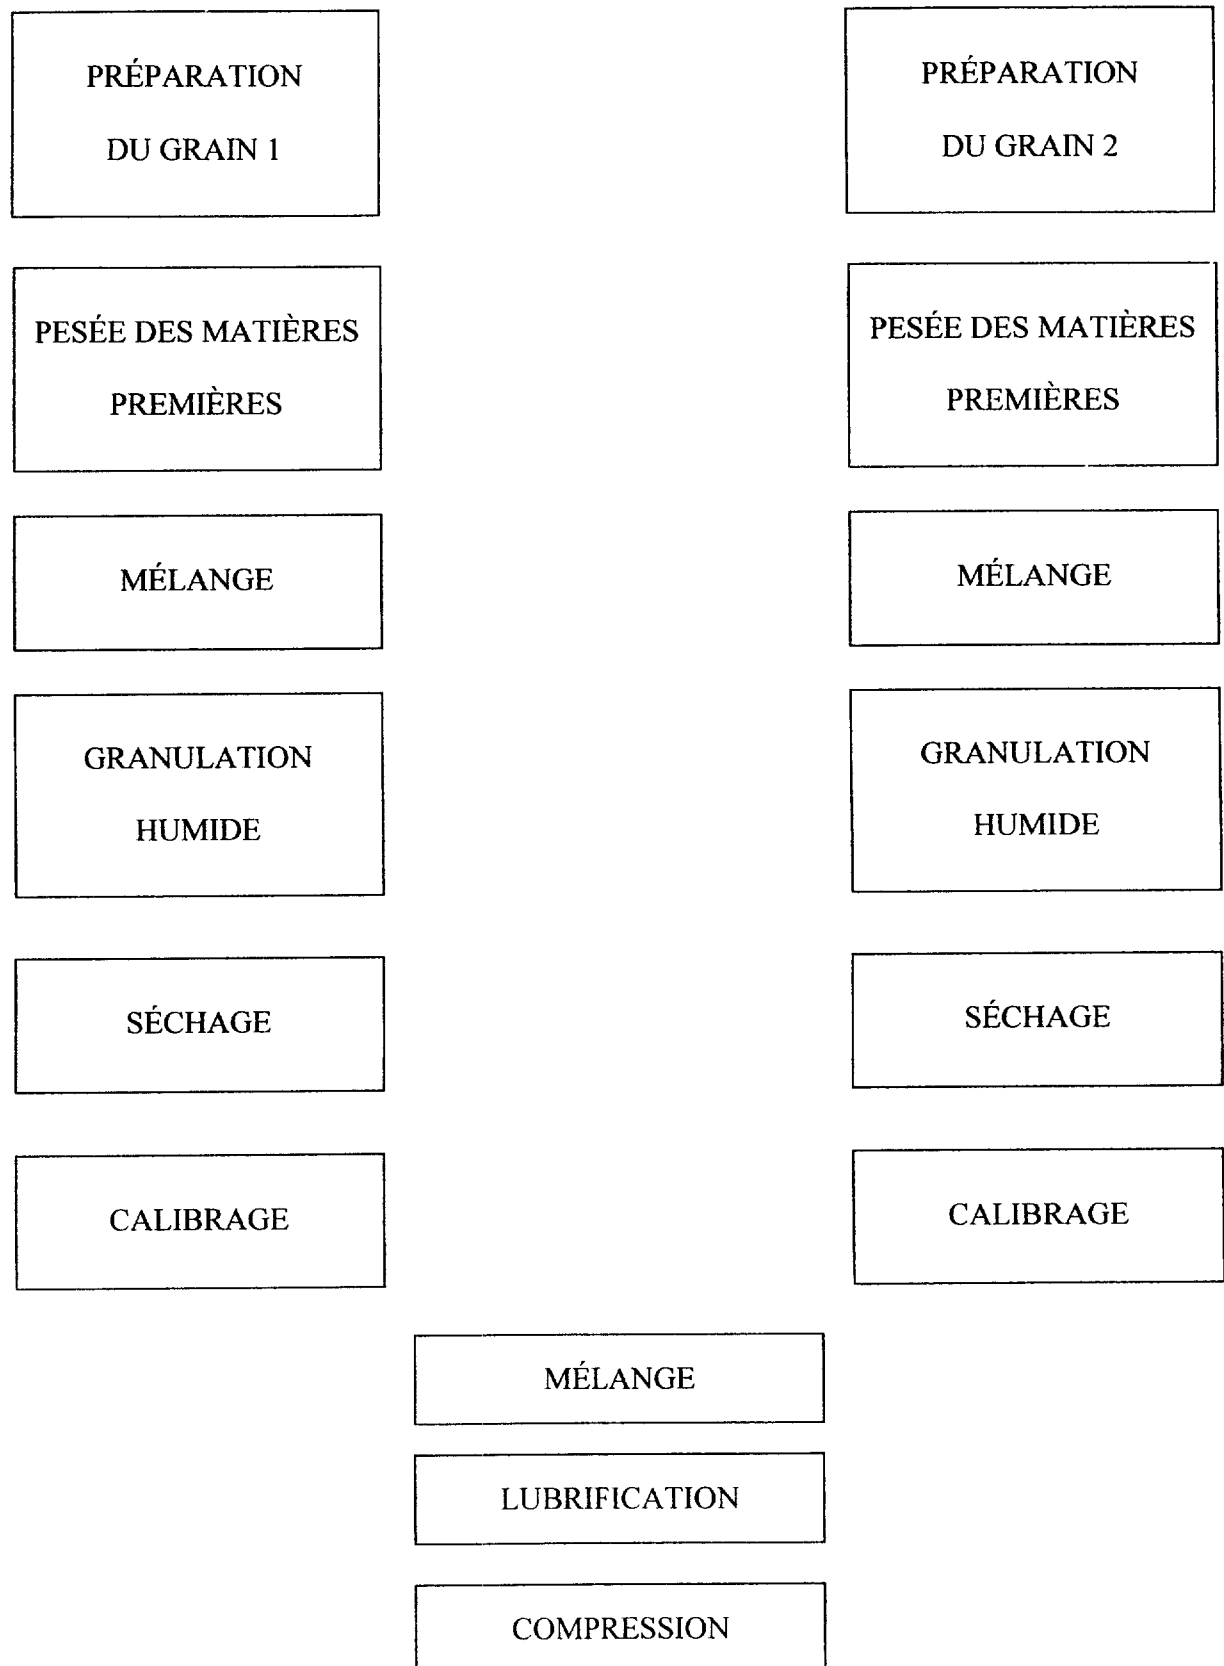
PRÉPARATION DU GRAIN 1

PESÉE DES MATIÈRES PREMIÈRES

MÉLANGE

GRANULATION HUMIDE

SÉCHAGE

CALIBRAGE

PRÉPARATION DU GRAIN 2

PESÉE DES MATIÈRES PREMIÈRES

MÉLANGE

GRANULATION HUMIDE

SÉCHAGE

CALIBRAGE

MÉLANGE

LUBRIFICATION

COMPRESSION